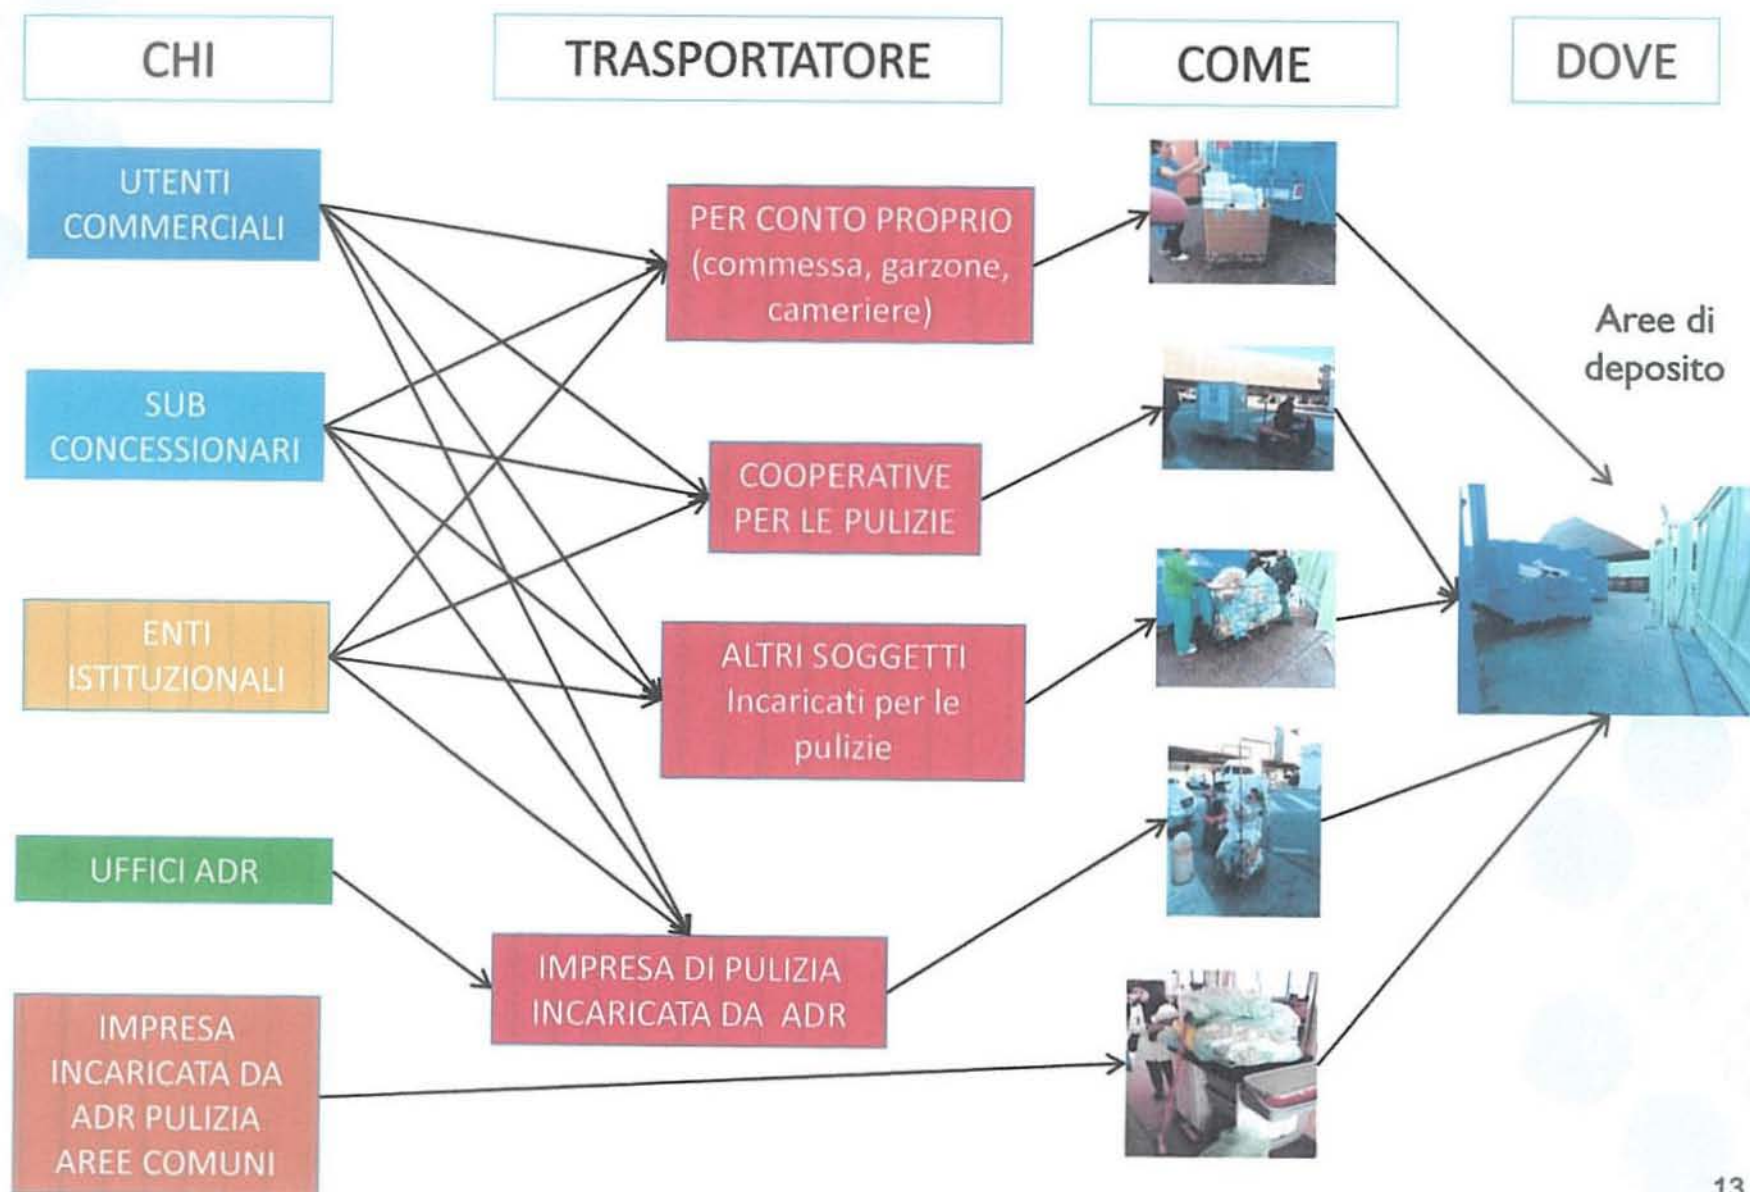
CHI

TRASPORTATORE

COME

DOVE

UTENTI COMMERCIALI

SUB CONCESSIONARI

ENTI ISTITUZIONALI

UFFICI ADR

IMPRESA INCARICATA DA ADR PULIZIA AREE COMUNI

PER CONTO PROPRIO (commessa, garzone, cameriere)

COOPERATIVE PER LE PULIZIE

ALTRI SOGGETTI Incaricati per le pulizie

IMPRESA DI PULIZIA INCARICATA DA ADR

Aree di deposito

13